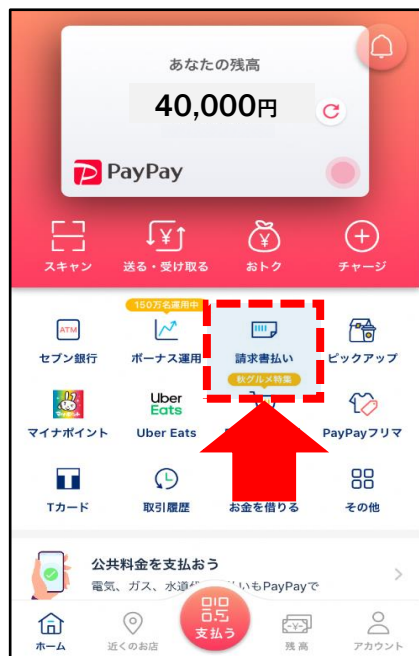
あなたの残高

40,000円

PayPay

スキャン
送る・受け取る
おトク
チャージ

160万名運用中

ATM
セブン銀行
ボーナス運用
請求書払い
ピックアップ

秋グルメ特集

マイナポイント
Uber Eats
Uber Eats
PayPayフリマ

Tカード
取引履歴
お金を借りる
その他

公共料金を支払おう
電気、ガス、水道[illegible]いもPayPayで

ホーム
近くのお店
支払う
残高
アカウント